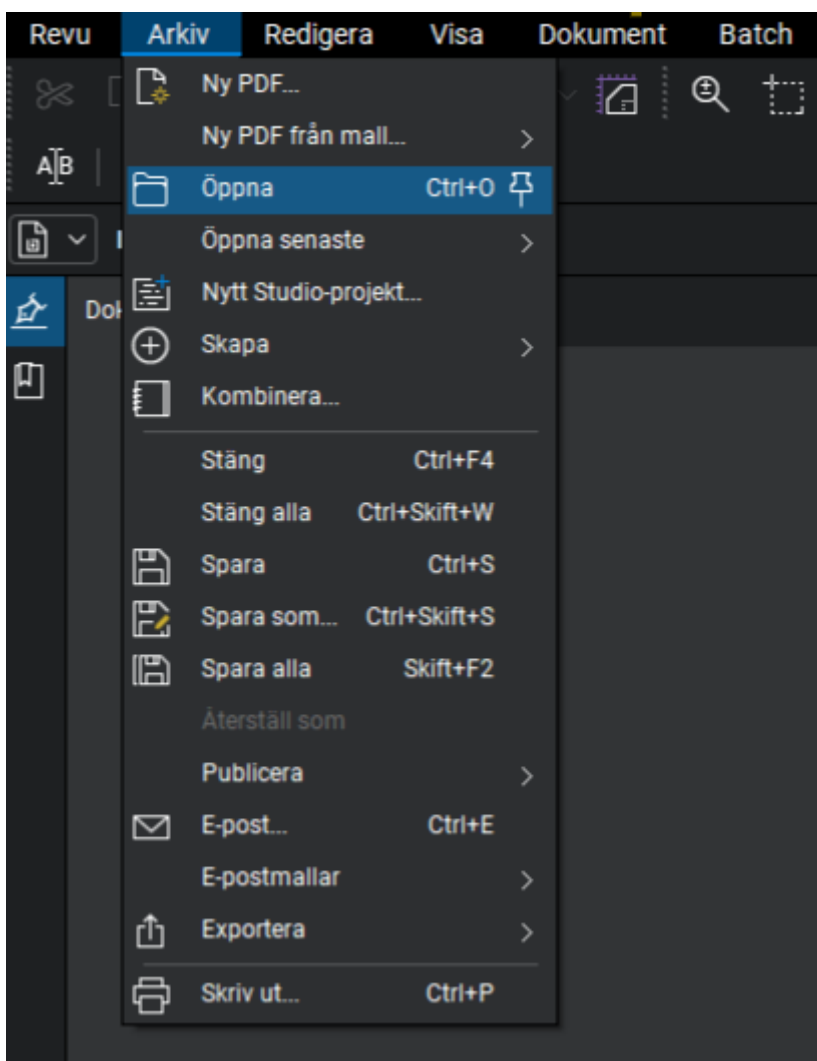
Revu Arkiv Redigera Visa Dokument Batch

AB

Dok

Ny PDF...
Ny PDF från mall...
Öppna Ctrl+O
Öppna senaste
Nytt Studio-projekt...
Skapa
Kombinera...
Stäng Ctrl+F4
Stäng alla Ctrl+Skift+W
Spara Ctrl+S
Spara som... Ctrl+Skift+S
Spara alla Skift+F2
Återställ som
Publicera
E-post... Ctrl+E
E-postmallar
Exportera
Skriv ut... Ctrl+P